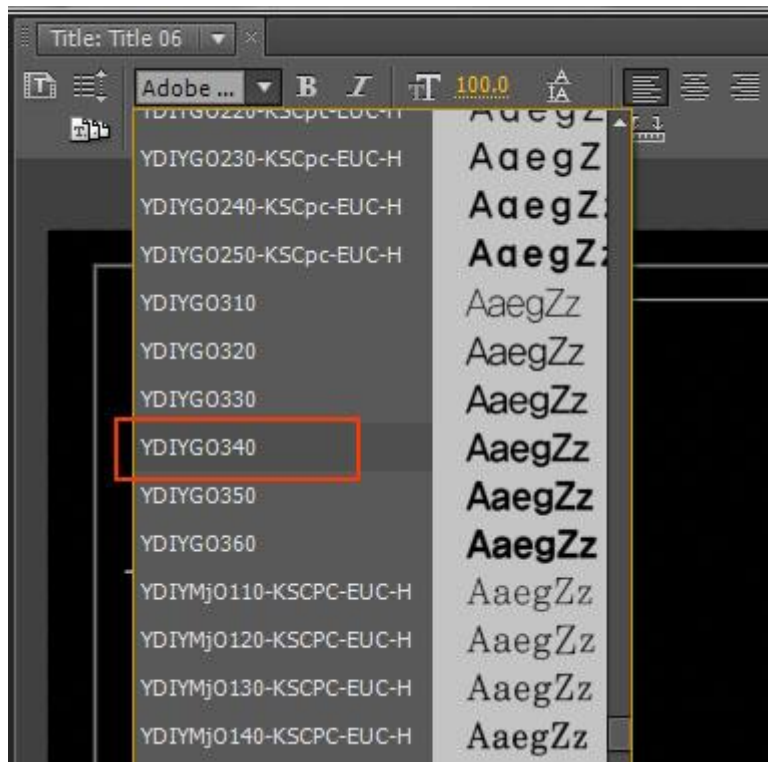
Title: Title 06

Adobe ...

B

I

100.0

YDIYGO220-KSCpc-EUC-H

YDIYGO230-KSCpc-EUC-H AaegZ

YDIYGO240-KSCpc-EUC-H AaegZ

YDIYGO250-KSCpc-EUC-H AaegZ

YDIYGO310 AaegZz

YDIYGO320 AaegZz

YDIYGO330 AaegZz

YDIYGO340 AaegZz

YDIYGO350 AaegZz

YDIYGO360 AaegZz

YDIYMjO110-KSCPC-EUC-H AaegZz

YDIYMjO120-KSCPC-EUC-H AaegZz

YDIYMjO130-KSCPC-EUC-H AaegZz

YDIYMjO140-KSCPC-EUC-H AaegZz